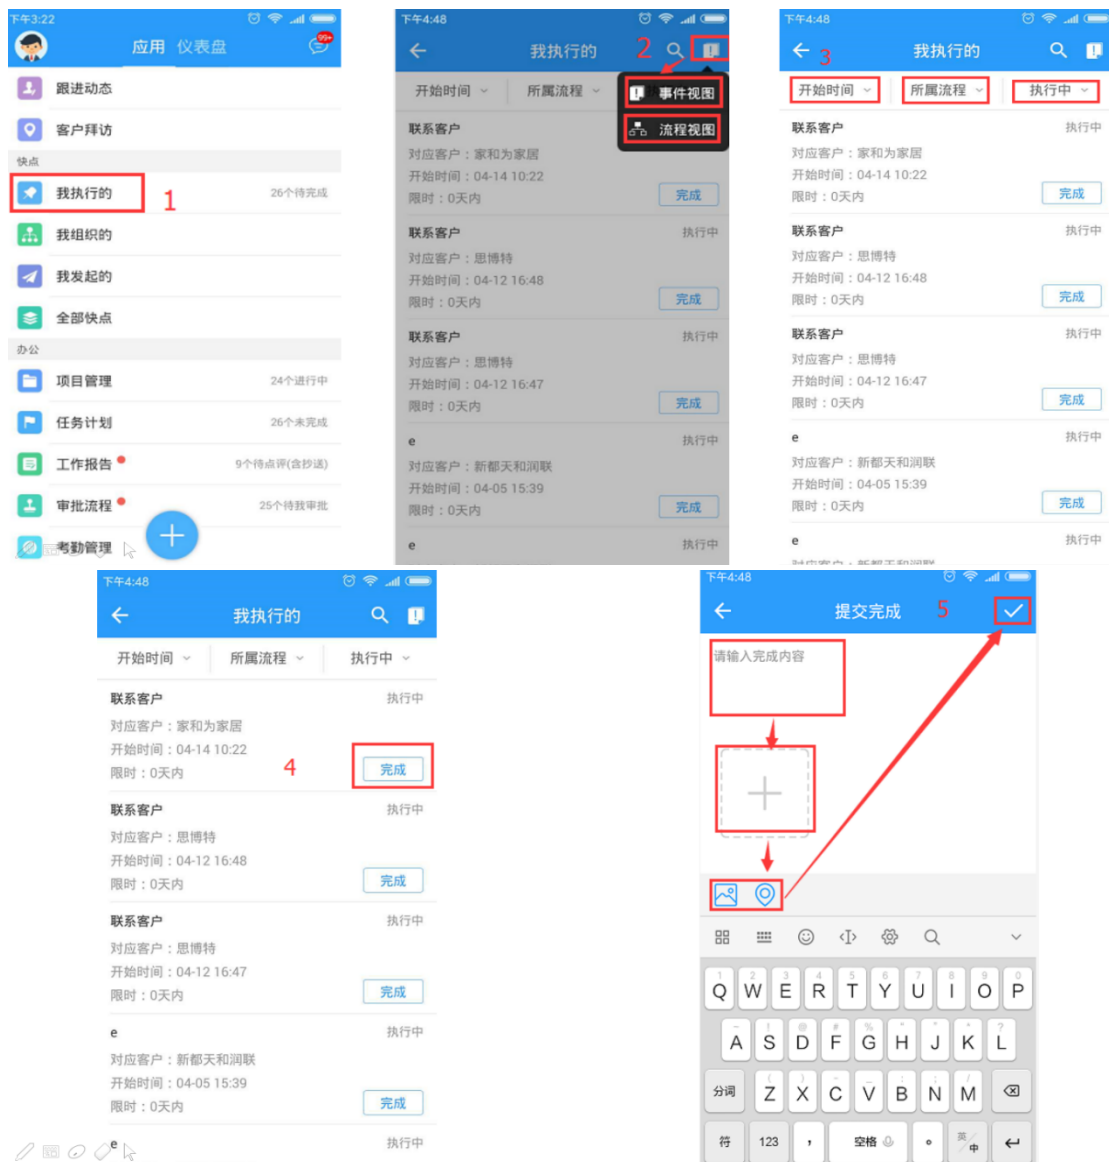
下午3:22

应用 仪表盘

99+

跟进动态

客户拜访

快点

我执行的 26个待完成 1

我组织的

我发起的

全部快点

办公

项目管理 24个进行中

任务计划 26个未完成

工作报告 9个待点评(含抄送)

审批流程 25个待我审批

考勤管理

下午4:48

我执行的 2

开始时间 所属流程

事件视图

流程视图

联系客户

对应客户：家和为家居
开始时间：04-14 10:22
限时：0天内 完成

联系客户 执行中
对应客户：思博特
开始时间：04-12 16:48
限时：0天内 完成

联系客户 执行中
对应客户：思博特
开始时间：04-12 16:47
限时：0天内 完成

e 执行中
对应客户：新都天和润联
开始时间：04-05 15:39
限时：0天内 完成

e 执行中

下午4:48

3 我执行的

开始时间 所属流程 执行中

联系客户 执行中
对应客户：家和为家居
开始时间：04-14 10:22
限时：0天内 完成

联系客户 执行中
对应客户：思博特
开始时间：04-12 16:48
限时：0天内 完成

联系客户 执行中
对应客户：思博特
开始时间：04-12 16:47
限时：0天内 完成

e 执行中
对应客户：新都天和润联
开始时间：04-05 15:39
限时：0天内 完成

e 执行中

下午4:48

我执行的

开始时间 所属流程 执行中

联系客户 执行中
对应客户：家和为家居
开始时间：04-14 10:22
限时：0天内 4 完成

联系客户 执行中
对应客户：思博特
开始时间：04-12 16:48
限时：0天内 完成

联系客户 执行中
对应客户：思博特
开始时间：04-12 16:47
限时：0天内 完成

e 执行中
对应客户：新都天和润联
开始时间：04-05 15:39
限时：0天内 完成

e 执行中

下午4:48

提交完成 5

请输入完成内容

Q W E R T Y U I O P
A S D F G H J K L
分词 Z X C V B N M
符 123 , 空格 。 英 中